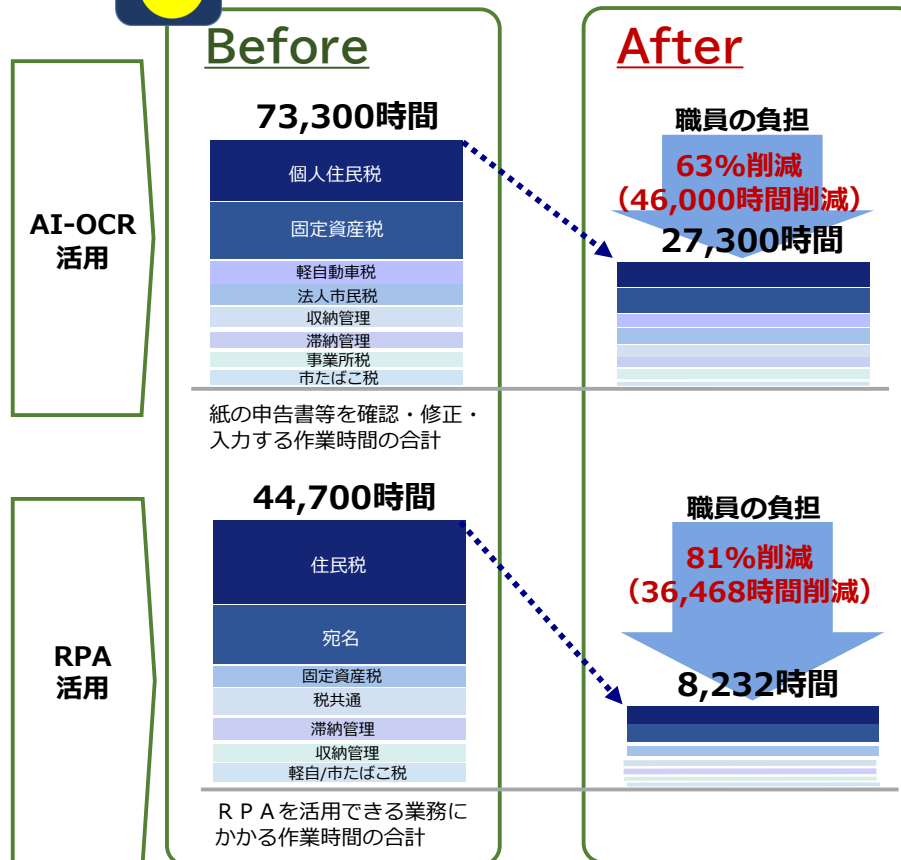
Before

After

AI-OCR活用

73,300時間

個人住民税
固定資産税
軽自動車税
法人市民税
収納管理
滞納管理
事業所税
市たばこ税

紙の申告書等を確認・修正・入力する作業時間の合計

職員の負担
63%削減
（46,000時間削減）
27,300時間

RPA活用

44,700時間

住民税
宛名
固定資産税
税共通
滞納管理
収納管理
軽自/市たばこ税

ＲＰＡを活用できる業務にかかる作業時間の合計

職員の負担
81%削減
（36,468時間削減）
8,232時間